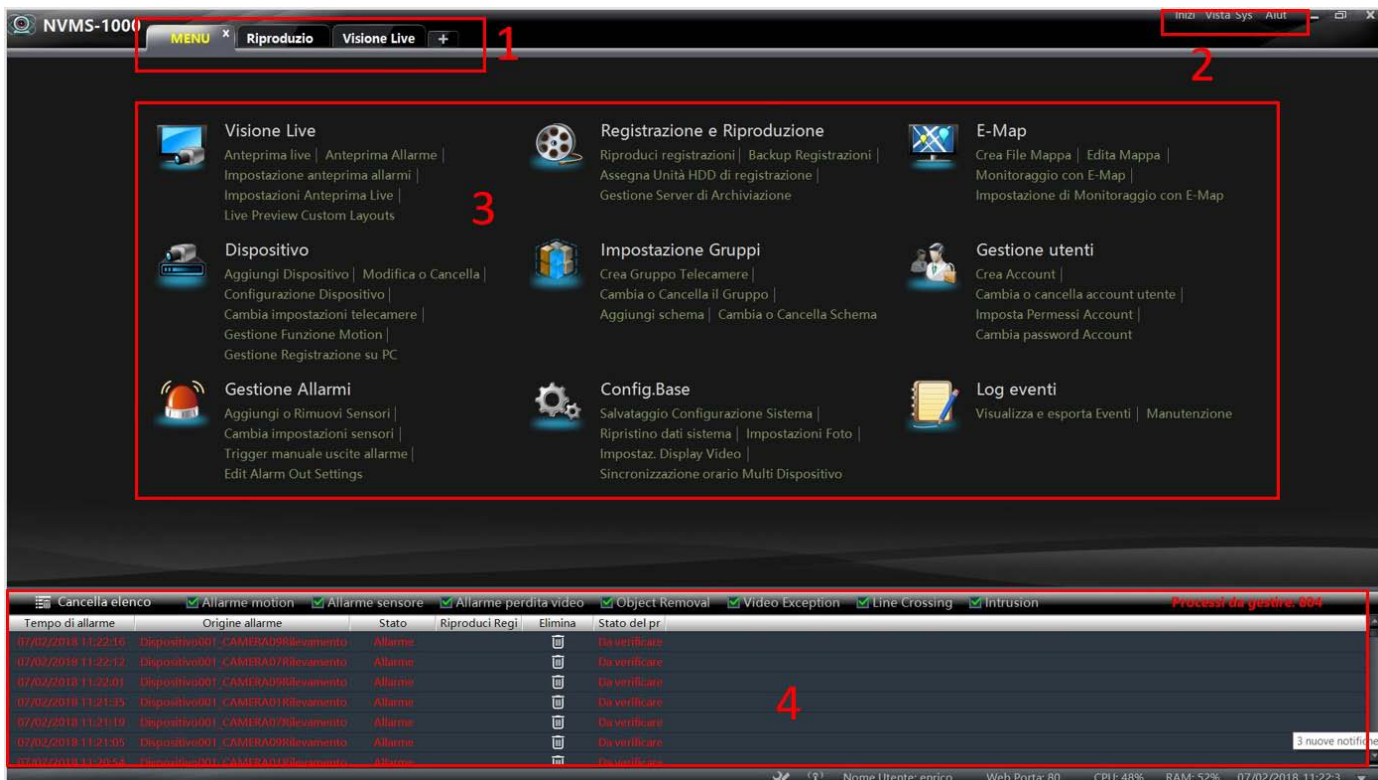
NVMS-1000 MENU x Riproduzio Visione Live +

1

Inizi Vista Sys Aiut

2

Visione Live
Anteprima live | Anteprima Allarme | Impostazione anteprima allarmi | Impostazioni Anteprima Live | Live Preview Custom Layouts

Registrazione e Riproduzione
Riproduci registrazioni | Backup Registrazioni | Assegna Unità HDD di registrazione | Gestione Server di Archiviazione

E-Map
Crea File Mappa | Edita Mappa | Monitoraggio con E-Map | Impostazione di Monitoraggio con E-Map

3

Dispositivo
Aggiungi Dispositivo | Modifica o Cancella | Configurazione Dispositivo | Cambia impostazioni telecamere | Gestione Funzione Motion | Gestione Registrazione su PC

Impostazione Gruppi
Crea Gruppo Telecamere | Cambia o Cancella il Gruppo | Aggiungi schema | Cambia o Cancella Schema

Gestione utenti
Crea Account | Cambia o cancella account utente | Imposta Permessi Account | Cambia password Account

Gestione Allarmi
Aggiungi o Rimuovi Sensori | Cambia impostazioni sensori | Trigger manuale uscite allarme | Edit Alarm Out Settings

Config.Base
Salvataggio Configurazione Sistema | Ripristino dati sistema | Impostazioni Foto | Impostaz. Display Video | Sincronizzazione orario Multi Dispositivo

Log eventi
Visualizza e esporta Eventi | Manutenzione

Cancella elenco Allarme motion Allarme sensore Allarme perdita video Object Removal Video Exception Line Crossing Intrusion Processi da gestire: 804

| Tempo di allarme | Origine allarme | Stato | Riproduci Regi | Elimina | Stato del pr |
|---|---|---|---|---|---|
| 07/02/2018 11:22:16 | Dispositivo001_CAMERA09Rilevamento | Allarme | | | Da verificare |
| 07/02/2018 11:22:12 | Dispositivo001_CAMERA07Rilevamento | Allarme | | | Da verificare |
| 07/02/2018 11:22:01 | Dispositivo001_CAMERA09Rilevamento | Allarme | | | Da verificare |
| 07/02/2018 11:21:35 | Dispositivo001_CAMERA01Rilevamento | Allarme | | | Da verificare |
| 07/02/2018 11:21:19 | Dispositivo001_CAMERA07Rilevamento | Allarme | | | Da verificare |
| 07/02/2018 11:21:05 | Dispositivo001_CAMERA09Rilevamento | Allarme | | | Da verificare |
| 07/02/2018 11:20:54 | Dispositivo001_CAMERA01Rilevamento | Allarme | | | Da verificare |

4

3 nuove notifiche

Nome Utente: enrico Web Porta: 80 CPU: 48% RAM: 52% 07/02/2018 11:22:3